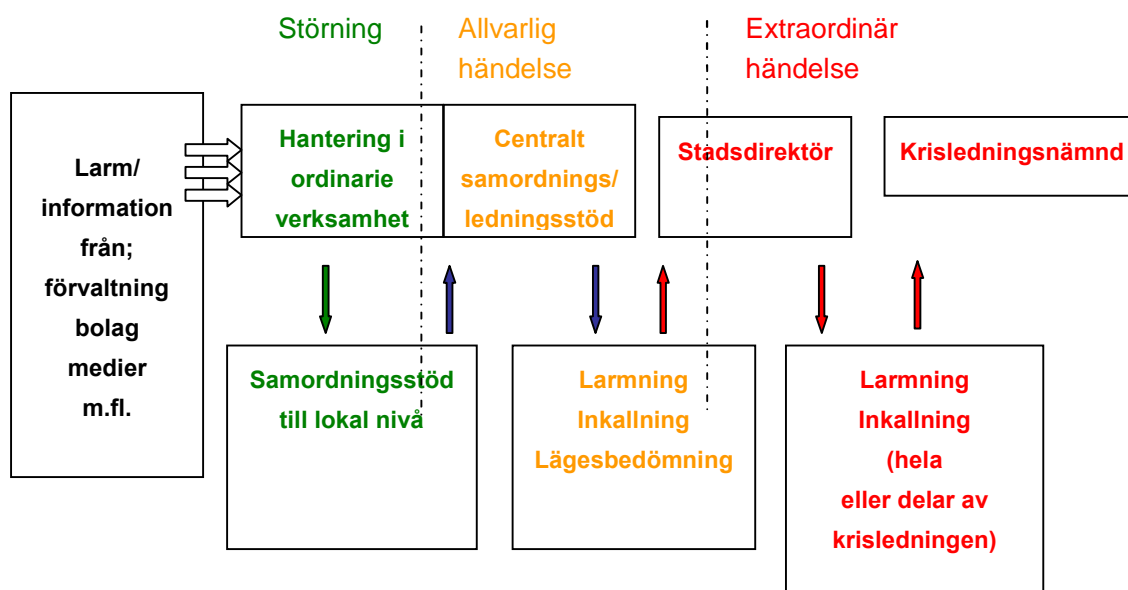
Störning

Allvarlig händelse

Extraordinär händelse

Larm/ information från; förvaltning bolag medier m.fl.

Hantering i ordinarie verksamhet

Centralt samordnings/ ledningsstöd

Stadsdirektör

Krisledningsnämnd

Samordningsstöd till lokal nivå

Larmning
Inkallning
Lägesbedömning

Larmning
Inkallning
(hela
eller delar av
krisledningen)